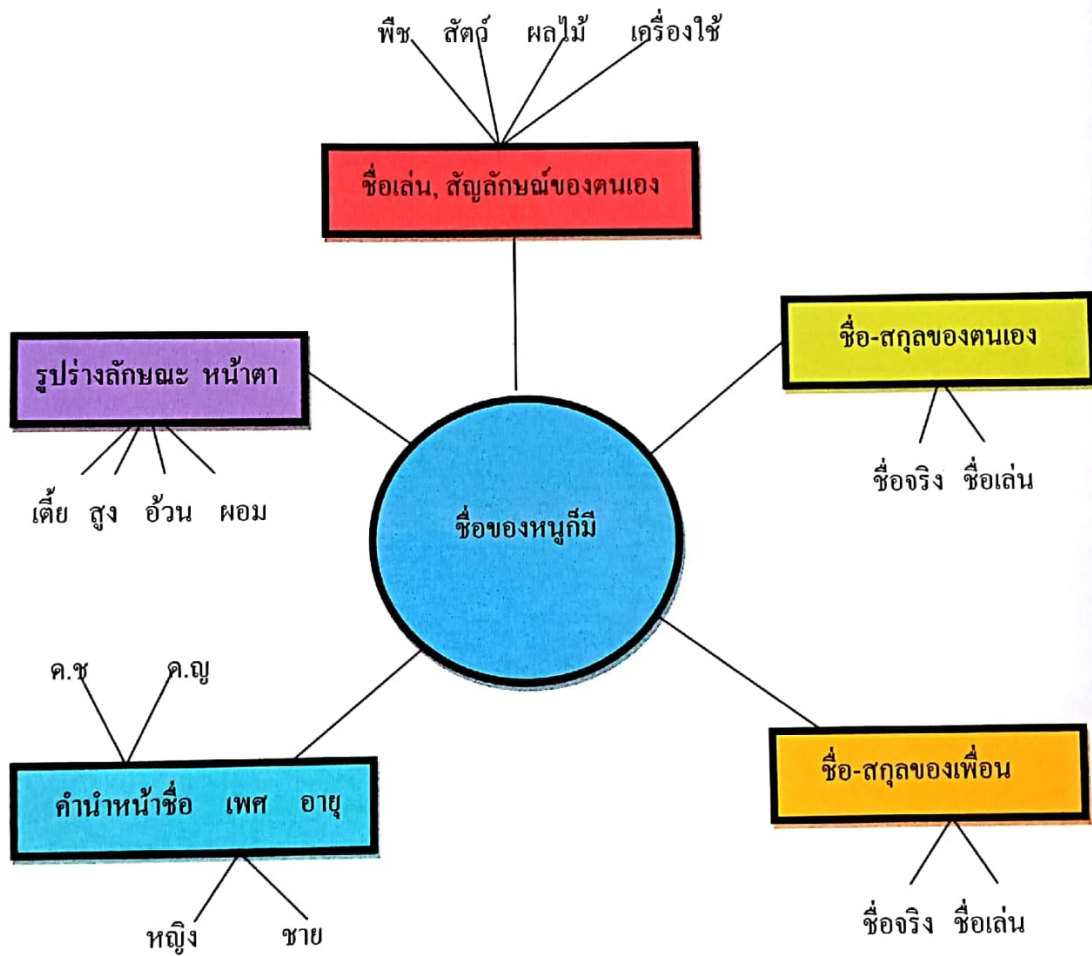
พืช สัตว์ ผลไม้ เครื่องใช้

ชื่อเล่น, สัญลักษณ์ของตนเอง

รูปร่างลักษณะ หน้าตา

เตี้ย สูง อ้วน ผอม

ชื่อ-สกุลของตนเอง

ชื่อจริง ชื่อเล่น

ชื่อของหนูก็มี

ด.ช ด.ญ

คำนำหน้าชื่อ เพศ อายุ

หญิง ชาย

ชื่อ-สกุลของเพื่อน

ชื่อจริง ชื่อเล่น